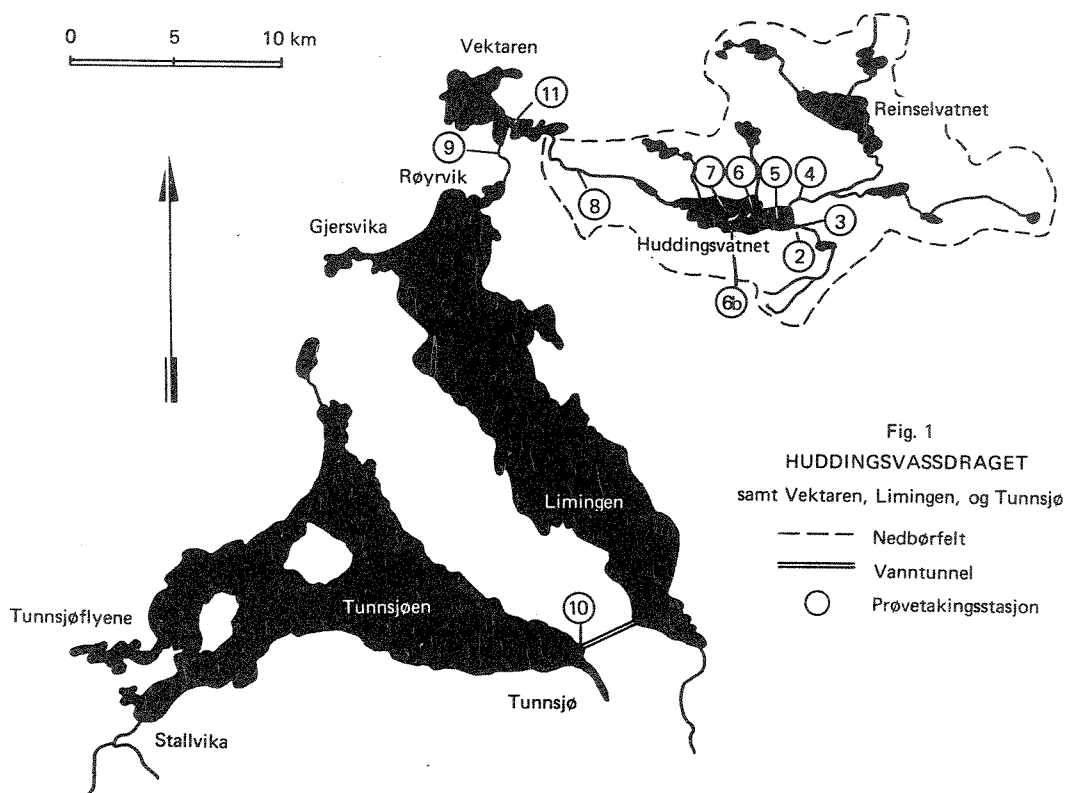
0 5 10 km

Vektaren

11

9

Røyrvik

Reinselvatnet

7 6 5 4

8

3

Huddingsvatnet

2

Gjersvika

6b

Fig. 1
HUDDINGSVASSDRAGET
samt Vektaren, Limingen, og Tunnsjø

Nedbørfelt
Vanntunnel
Prøvetakingsstasjon

Limingen

Tunnsjøen

10

Tunnsjøflyene

Tunnsjø

Stallvika